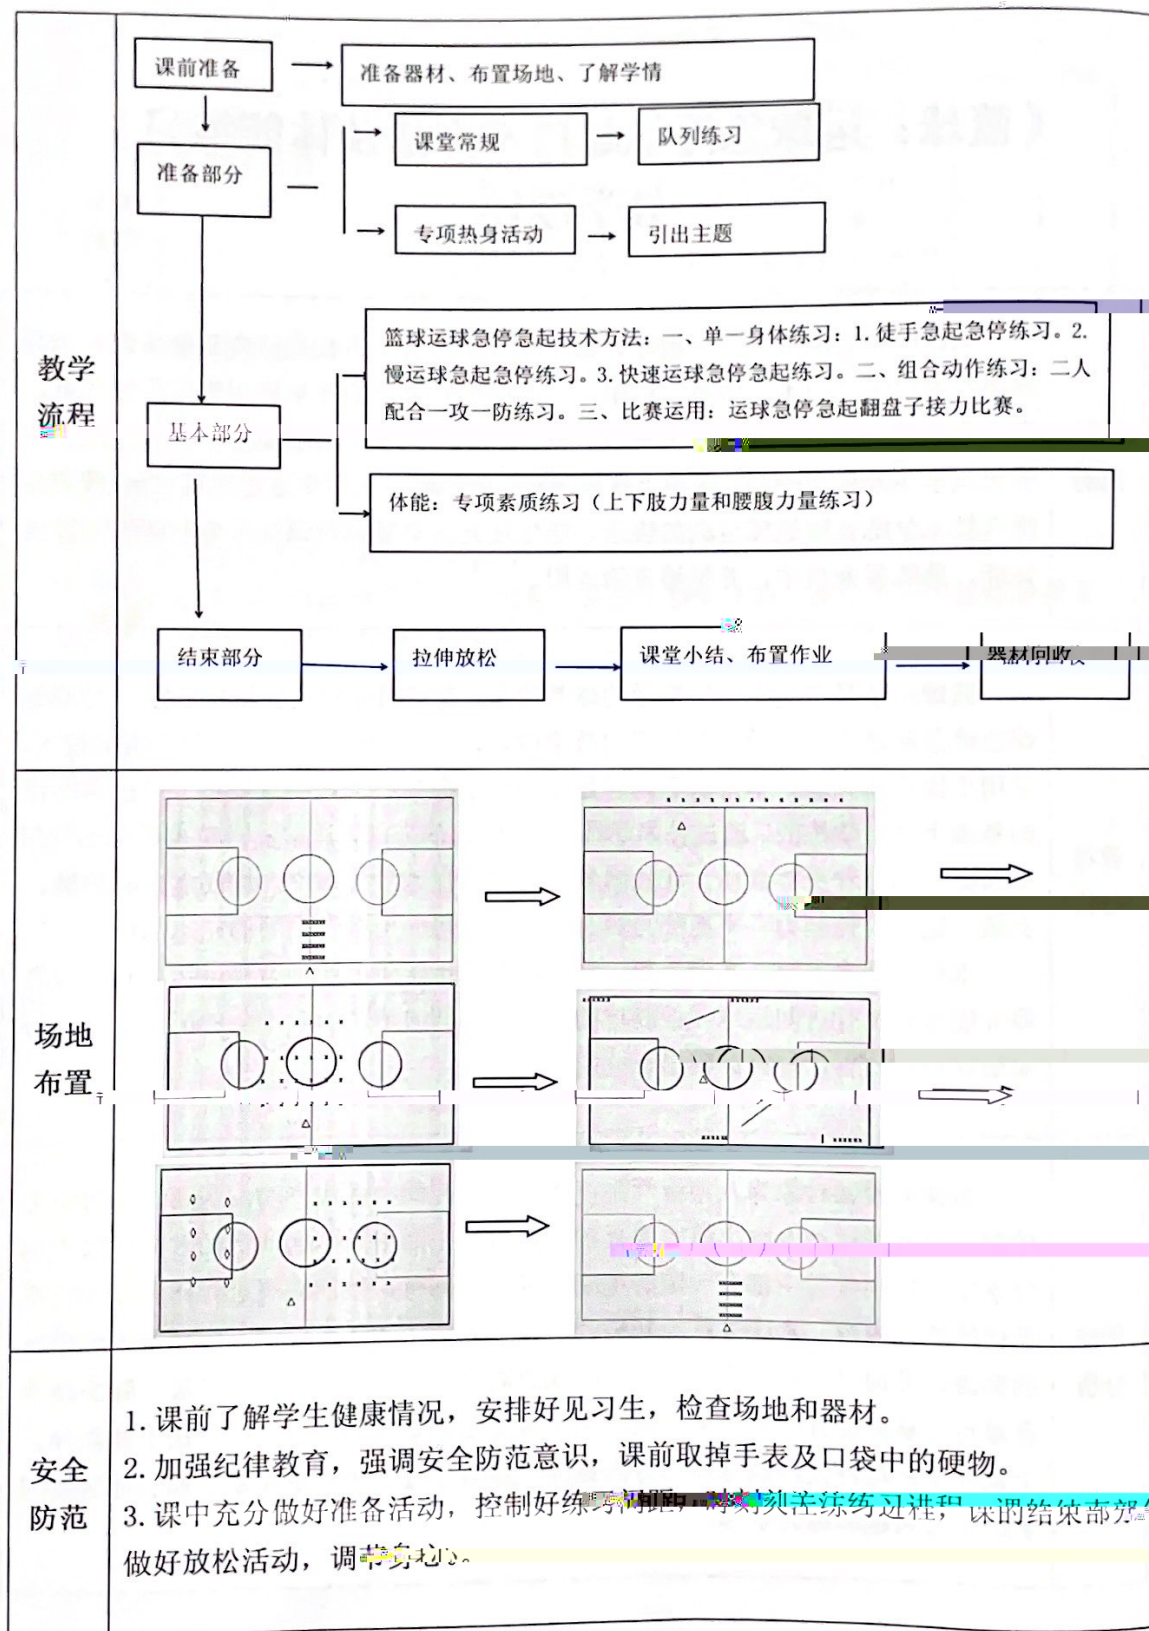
教学流程

课前准备

准备器材、布置场地、了解学情

准备部分

课堂常规

队列练习

专项热身活动

引出主题

基本部分

篮球运球急停急起技术方法：一、单一身体练习：1. 徒手急起急停练习。2. 慢运球急起急停练习。3. 快速运球急停急起练习。二、组合动作练习：二人配合一攻一防练习。三、比赛运用：运球急停急起翻盘子接力比赛。

体能：专项素质练习（上下肢力量和腰腹力量练习）

结束部分

拉伸放松

课堂小结、布置作业

器材回收

场地布置

安全防范

1. 课前了解学生健康情况，安排好见习生，检查场地和器材。
2. 加强纪律教育，强调安全防范意识，课前取掉手表及口袋中的硬物。
3. 课中充分做好准备活动，控制好练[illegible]距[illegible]练习过程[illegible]，课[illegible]结束部分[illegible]做好放松活动，调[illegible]。